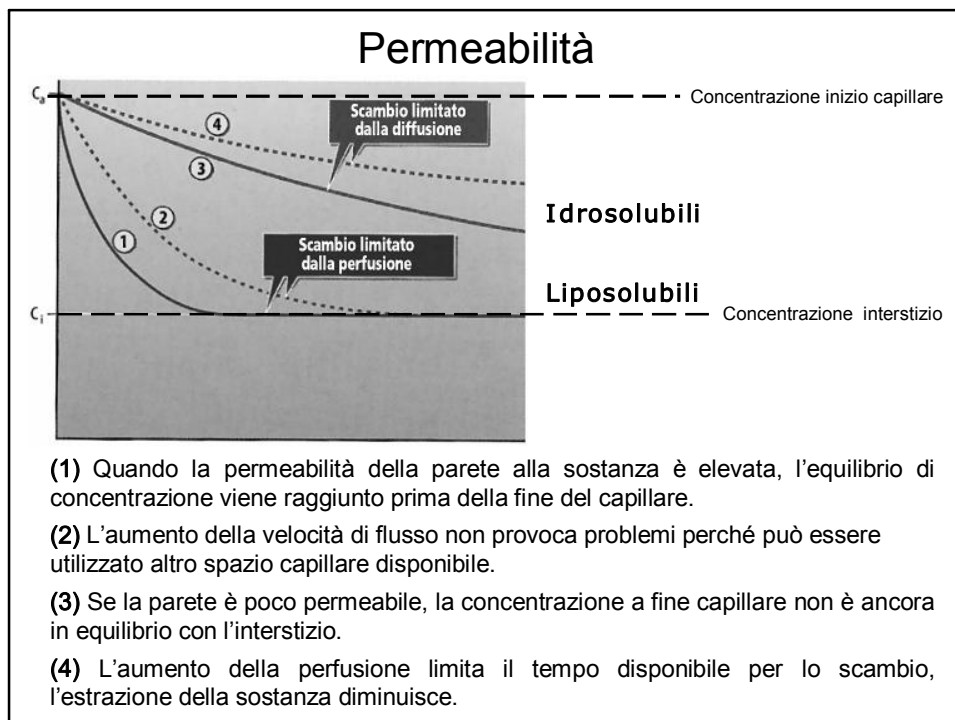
Permeabilità

$C_a$

Concentrazione inizio capillare

④

Scambio limitato dalla diffusione

③

Idrosolubili

②

①

Scambio limitato dalla perfusione

Liposolubili

$C_i$

Concentrazione interstizio

(1) Quando la permeabilità della parete alla sostanza è elevata, l'equilibrio di concentrazione viene raggiunto prima della fine del capillare.

(2) L'aumento della velocità di flusso non provoca problemi perché può essere utilizzato altro spazio capillare disponibile.

(3) Se la parete è poco permeabile, la concentrazione a fine capillare non è ancora in equilibrio con l'interstizio.

(4) L'aumento della perfusione limita il tempo disponibile per lo scambio, l'estrazione della sostanza diminuisce.